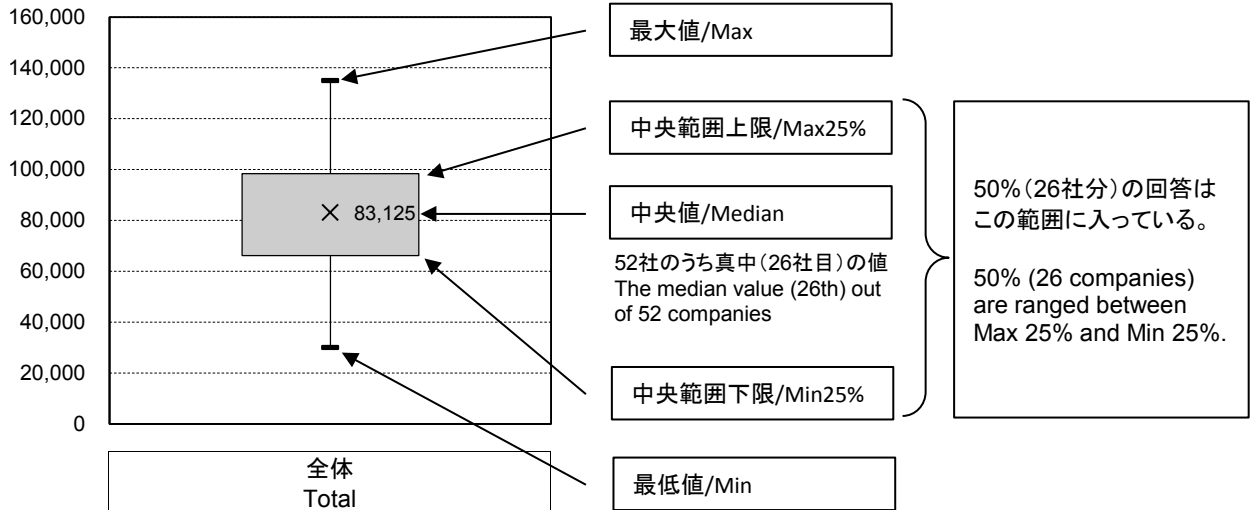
160,000
140,000
120,000
100,000
80,000
60,000
40,000
20,000
0

× 83,125

全体
Total

最大値/Max

中央範囲上限/Max25%

中央値/Median

52社のうち真中(26社目)の値
The median value (26th) out of 52 companies

中央範囲下限/Min25%

最低値/Min

50%(26社分)の回答はこの範囲に入っている。

50% (26 companies) are ranged between Max 25% and Min 25%.